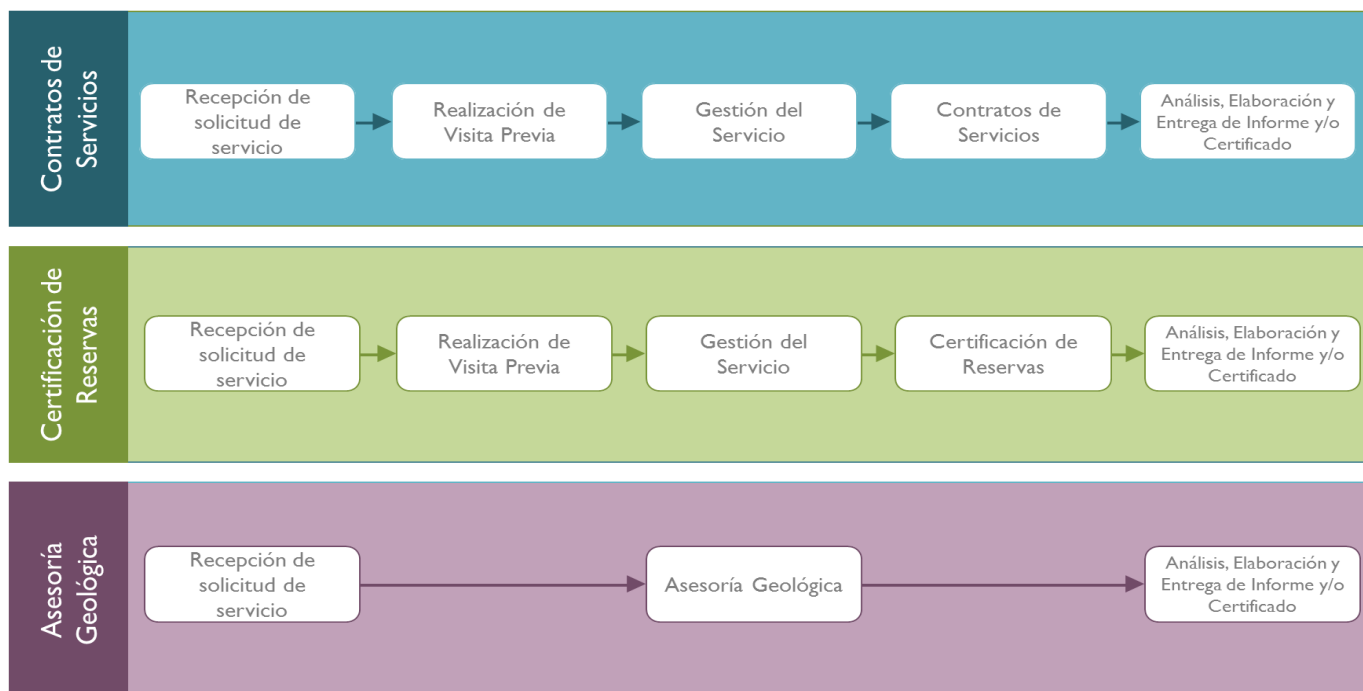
Contratos de Servicios

Recepción de solicitud de servicio

Realización de Visita Previa

Gestión del Servicio

Contratos de Servicios

Análisis, Elaboración y Entrega de Informe y/o Certificado

Certificación de Reservas

Recepción de solicitud de servicio

Realización de Visita Previa

Gestión del Servicio

Certificación de Reservas

Análisis, Elaboración y Entrega de Informe y/o Certificado

Asesoría Geológica

Recepción de solicitud de servicio

Asesoría Geológica

Análisis, Elaboración y Entrega de Informe y/o Certificado